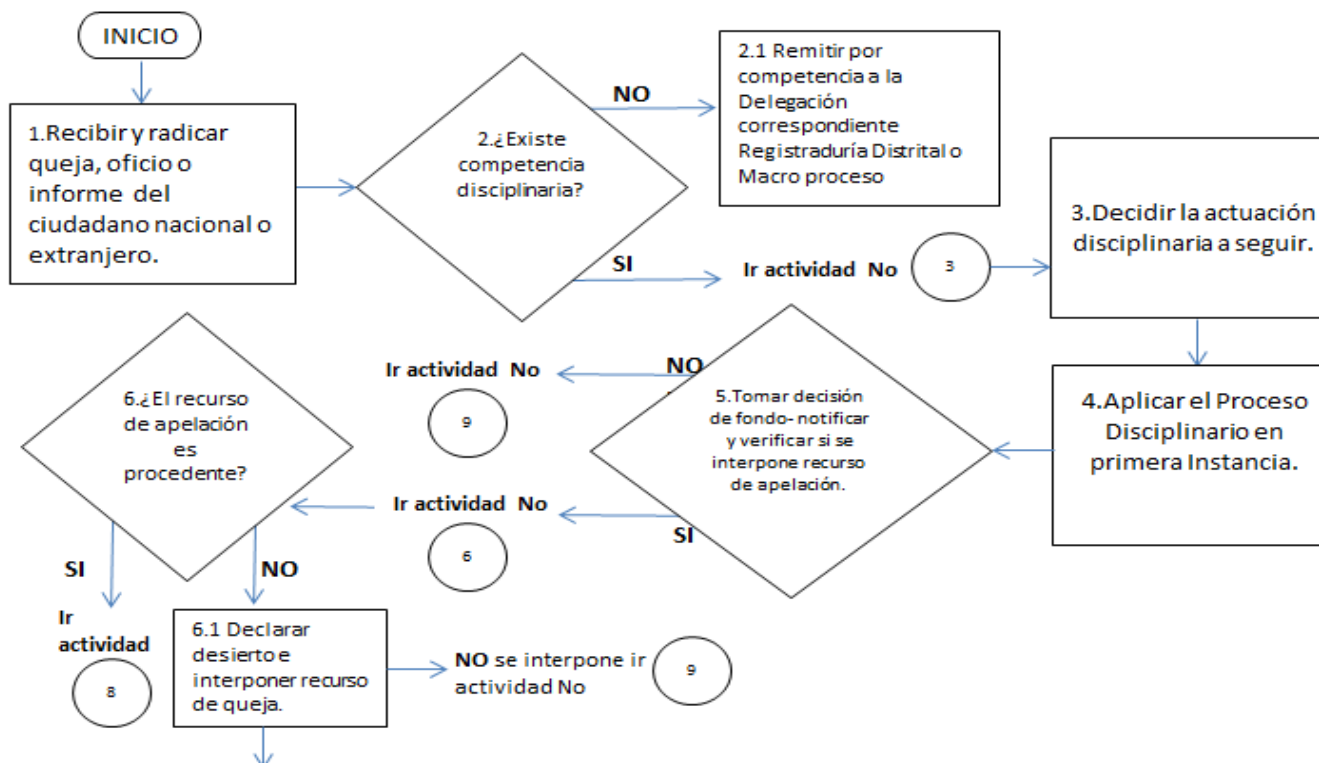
INICIO

1.Recibir y radicar queja, oficio o informe del ciudadano nacional o extranjero.

2.¿Existe competencia disciplinaria?

NO

2.1 Remitir por competencia a la Delegación correspondiente Registraduría Distrital o Macro proceso

SI

Ir actividad No

3

3.Decidir la actuación disciplinaria a seguir.

4.Aplicar el Proceso Disciplinario en primera Instancia.

5.Tomar decisión de fondo- notificar y verificar si se interpone recurso de apelación.

NO

Ir actividad No

9

SI

Ir actividad No

6

6.¿El recurso de apelación es procedente?

SI

Ir actividad

8

NO

6.1 Declarar desierto e interponer recurso de queja.

NO se interpone ir actividad No

9